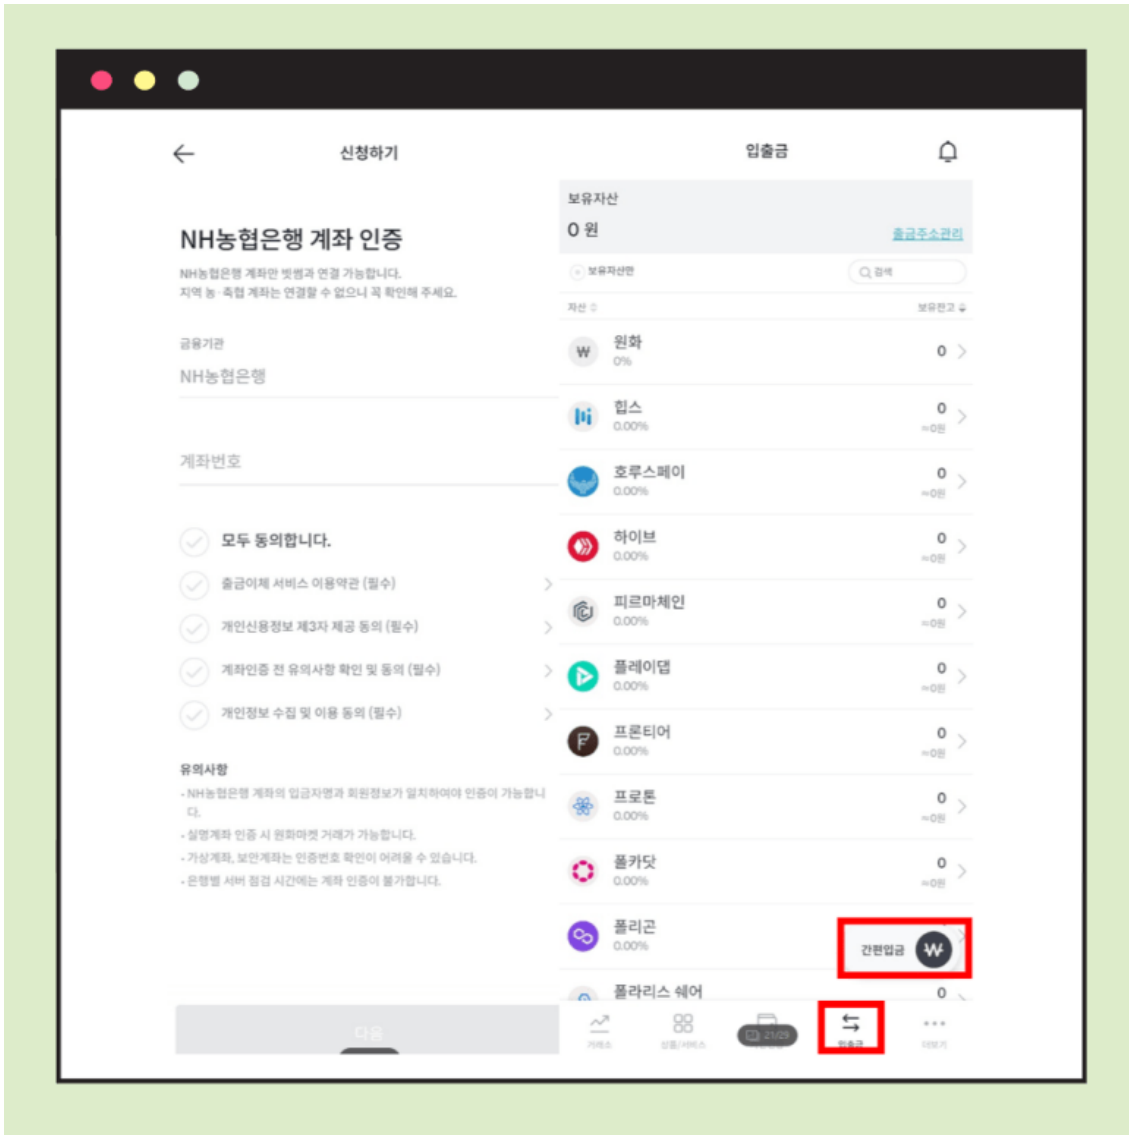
신청하기

NH농협은행 계좌 인증

NH농협은행 계좌만 빗썸과 연결 가능합니다.
지역 농·축협 계좌는 연결할 수 없으니 꼭 확인해 주세요.

금융기관
NH농협은행

계좌번호

모두 동의합니다.
출금이체 서비스 이용약관 (필수)
개인신용정보 제3자 제공 동의 (필수)
계좌인증 전 유의사항 확인 및 동의 (필수)
개인정보 수집 및 이용 동의 (필수)

유의사항
• NH농협은행 계좌의 입금자명과 회원정보가 일치하여야 인증이 가능합니다.
• 실명계좌 인증 시 원화마켓 거래가 가능합니다.
• 가상계좌, 보안계좌는 인증번호 확인이 어려울 수 있습니다.
• 은행별 서버 점검 시간에는 계좌 인증이 불가합니다.

다음

입출금

보유자산
0 원
출금주소관리

보유자산만
검색

자산
보유잔고

원화 0%
0

힙스 0.00%
0
≈0원

호루스페이 0.00%
0
≈0원

하이브 0.00%
0
≈0원

피르마체인 0.00%
0
≈0원

플레이댑 0.00%
0
≈0원

프론티어 0.00%
0
≈0원

프로톤 0.00%
0
≈0원

폴카닷 0.00%
0
≈0원

폴리곤 0.00%

간편입금

폴라리스 쉐어
0

거래소
상품/서비스
21/29
입출금
더보기